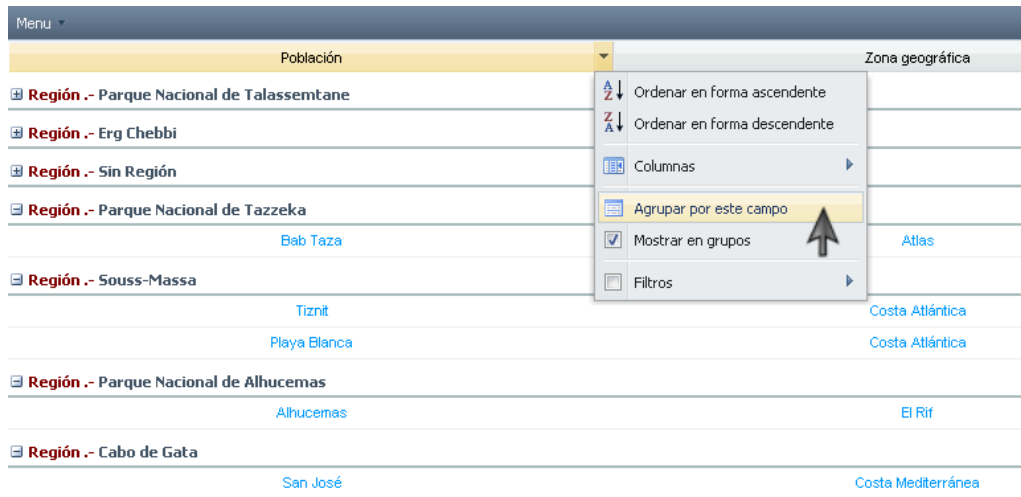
Menu

| Población | Zona geográfica |
|---|---|

Región .- Parque Nacional de Talassemtane

Región .- Erg Chebbi

Región .- Sin Región

Región .- Parque Nacional de Tazzeka

| Bab Taza | Atlas |
|---|---|

Región .- Souss-Massa

| Tiznit | Costa Atlántica |
|---|---|
| Playa Blanca | Costa Atlántica |

Región .- Parque Nacional de Alhucemas

| Alhucemas | El Rif |
|---|---|

Región .- Cabo de Gata

| San José | Costa Mediterránea |
|---|---|

Ordenar en forma ascendente
Ordenar en forma descendente
Columnas
Agrupar por este campo
Mostrar en grupos
Filtros